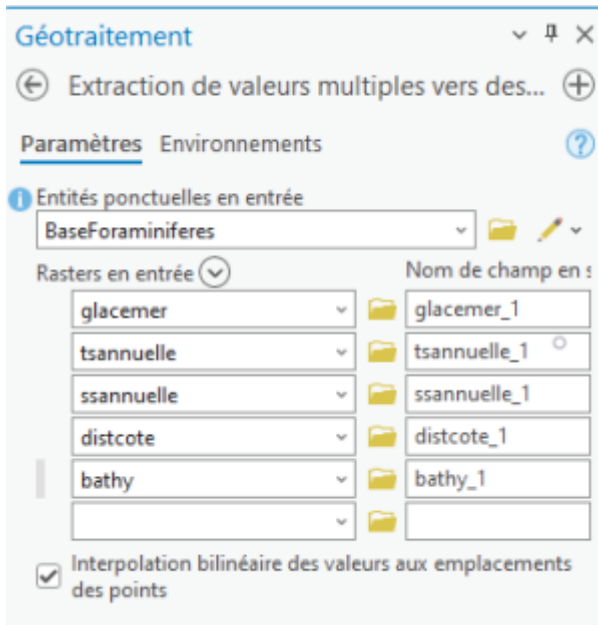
Géotraitement

Extraction de valeurs multiples vers des...

Paramètres Environnements

Entités ponctuelles en entrée
BaseForaminiferes

Rasters en entrée

Nom de champ en s

| Rasters en entrée | Nom de champ en s |
|---|---|
| glacemer | glacemer_1 |
| tsannuelle | tsannuelle_1 |
| ssannuelle | ssannuelle_1 |
| distcote | distcote_1 |
| bathy | bathy_1 |
| | |

Interpolation bilinéaire des valeurs aux emplacements des points